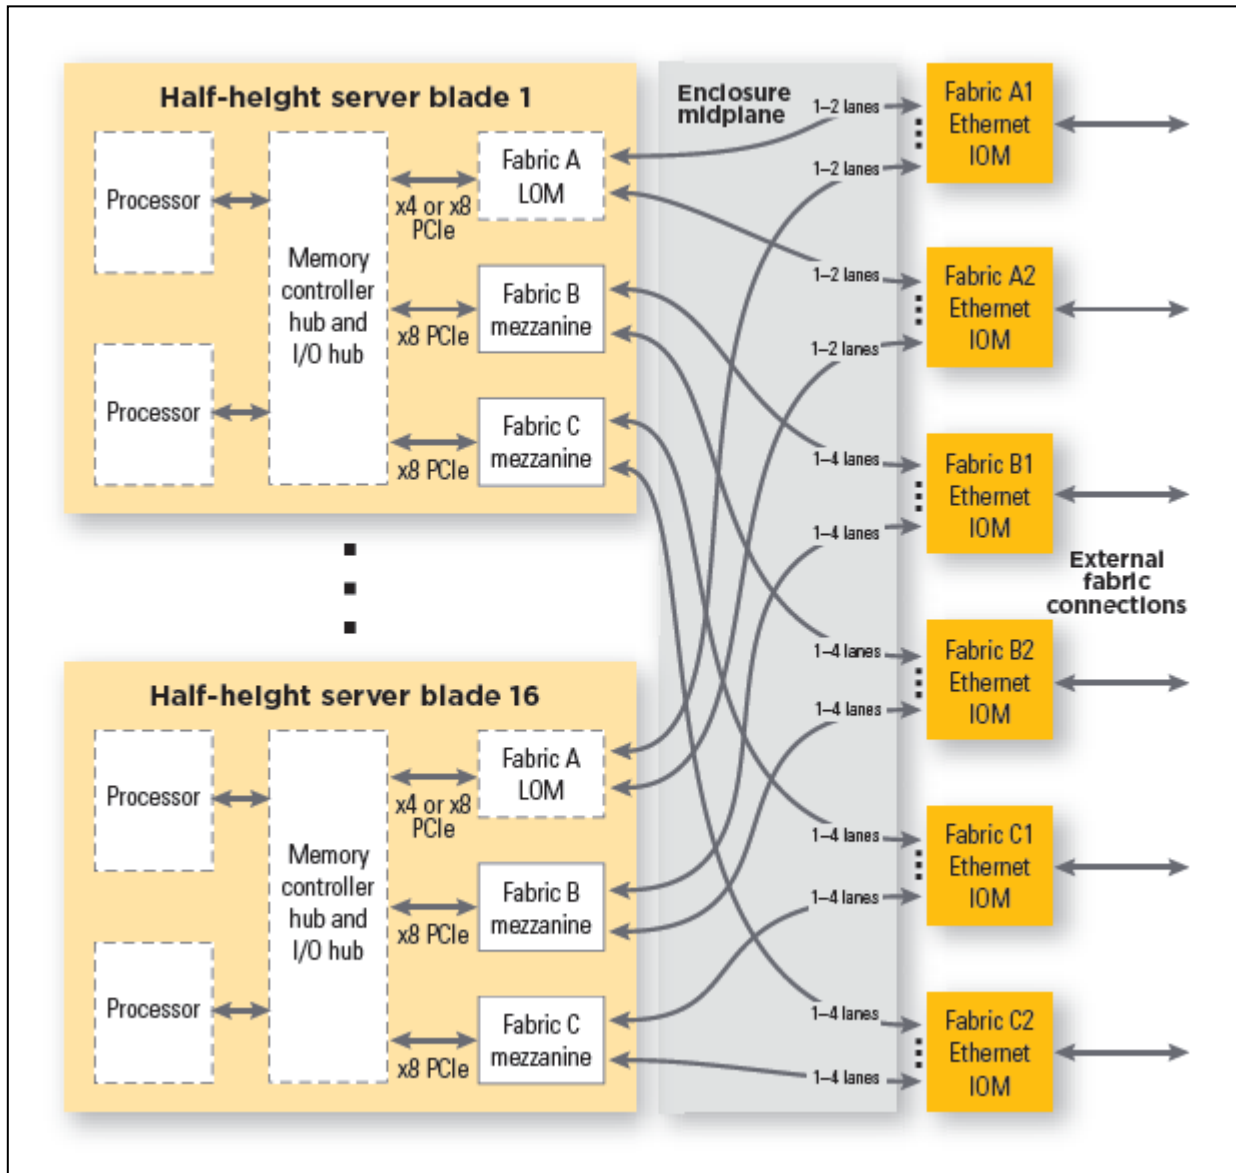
Half-height server blade 1

Processor

Processor

Memory controller hub and I/O hub

x4 or x8 PCIe

x8 PCIe

x8 PCIe

Fabric A LOM

Fabric B mezzanine

Fabric C mezzanine

Half-height server blade 16

Processor

Processor

Memory controller hub and I/O hub

x4 or x8 PCIe

x8 PCIe

x8 PCIe

Fabric A LOM

Fabric B mezzanine

Fabric C mezzanine

Enclosure midplane

1–2 lanes

1–2 lanes

1–2 lanes

1–2 lanes

1–4 lanes

1–4 lanes

1–4 lanes

1–4 lanes

1–4 lanes

1–4 lanes

1–4 lanes

1–4 lanes

Fabric A1 Ethernet IOM

Fabric A2 Ethernet IOM

Fabric B1 Ethernet IOM

Fabric B2 Ethernet IOM

Fabric C1 Ethernet IOM

Fabric C2 Ethernet IOM

External fabric connections